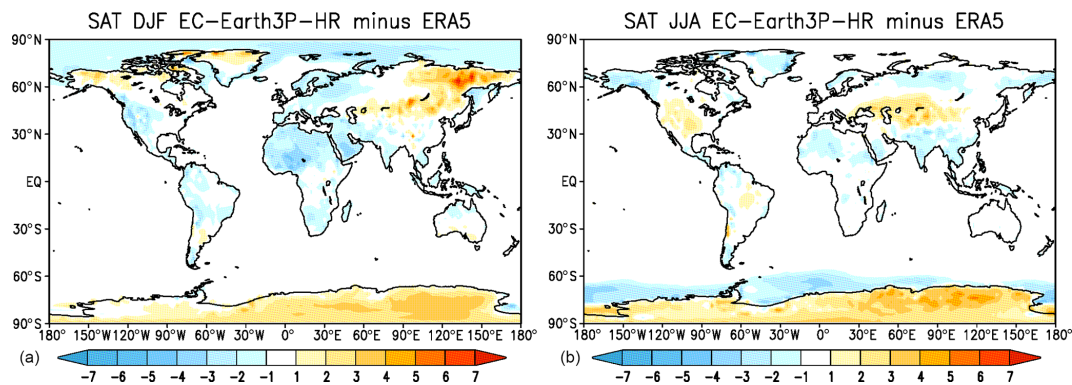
SAT DJF EC-Earth3P-HR minus ERA5

90°N
60°N
30°N
EQ
30°S
60°S
90°S

180° 150°W 120°W 90°W 60°W 30°W 0° 30°E 60°E 90°E 120°E 150°E 180°

(a)

-7 -6 -5 -4 -3 -2 -1 1 2 3 4 5 6 7

SAT JJA EC-Earth3P-HR minus ERA5

90°N
60°N
30°N
EQ
30°S
60°S
90°S

180° 150°W 120°W 90°W 60°W 30°W 0° 30°E 60°E 90°E 120°E 150°E 180°

(b)

-7 -6 -5 -4 -3 -2 -1 1 2 3 4 5 6 7